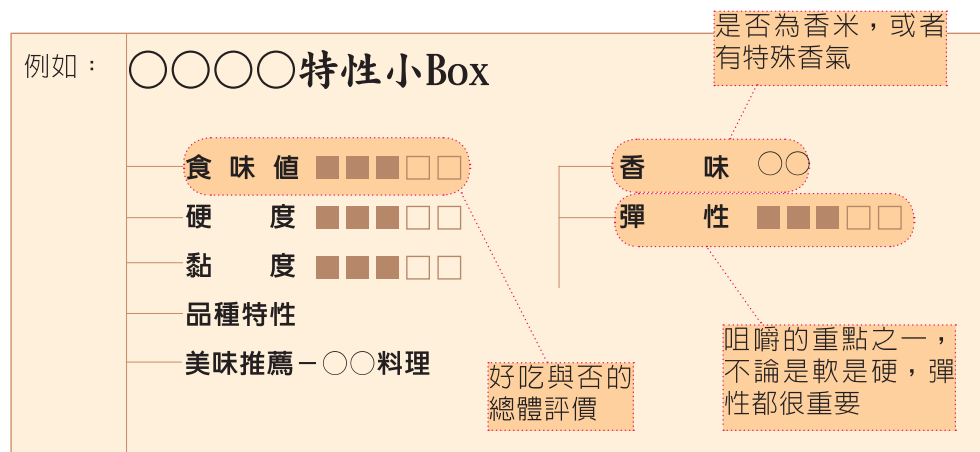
例如：

○○○○特性小Box

食 味 值 ■■■□□

硬 度 ■■■□□

黏 度 ■■■□□

品種特性

美味推薦－○○料理

香 味 ○○

彈 性 ■■■□□

是否為香米，或者有特殊香氣

好吃與否的總體評價

咀嚼的重點之一，不論是軟是硬，彈性都很重要